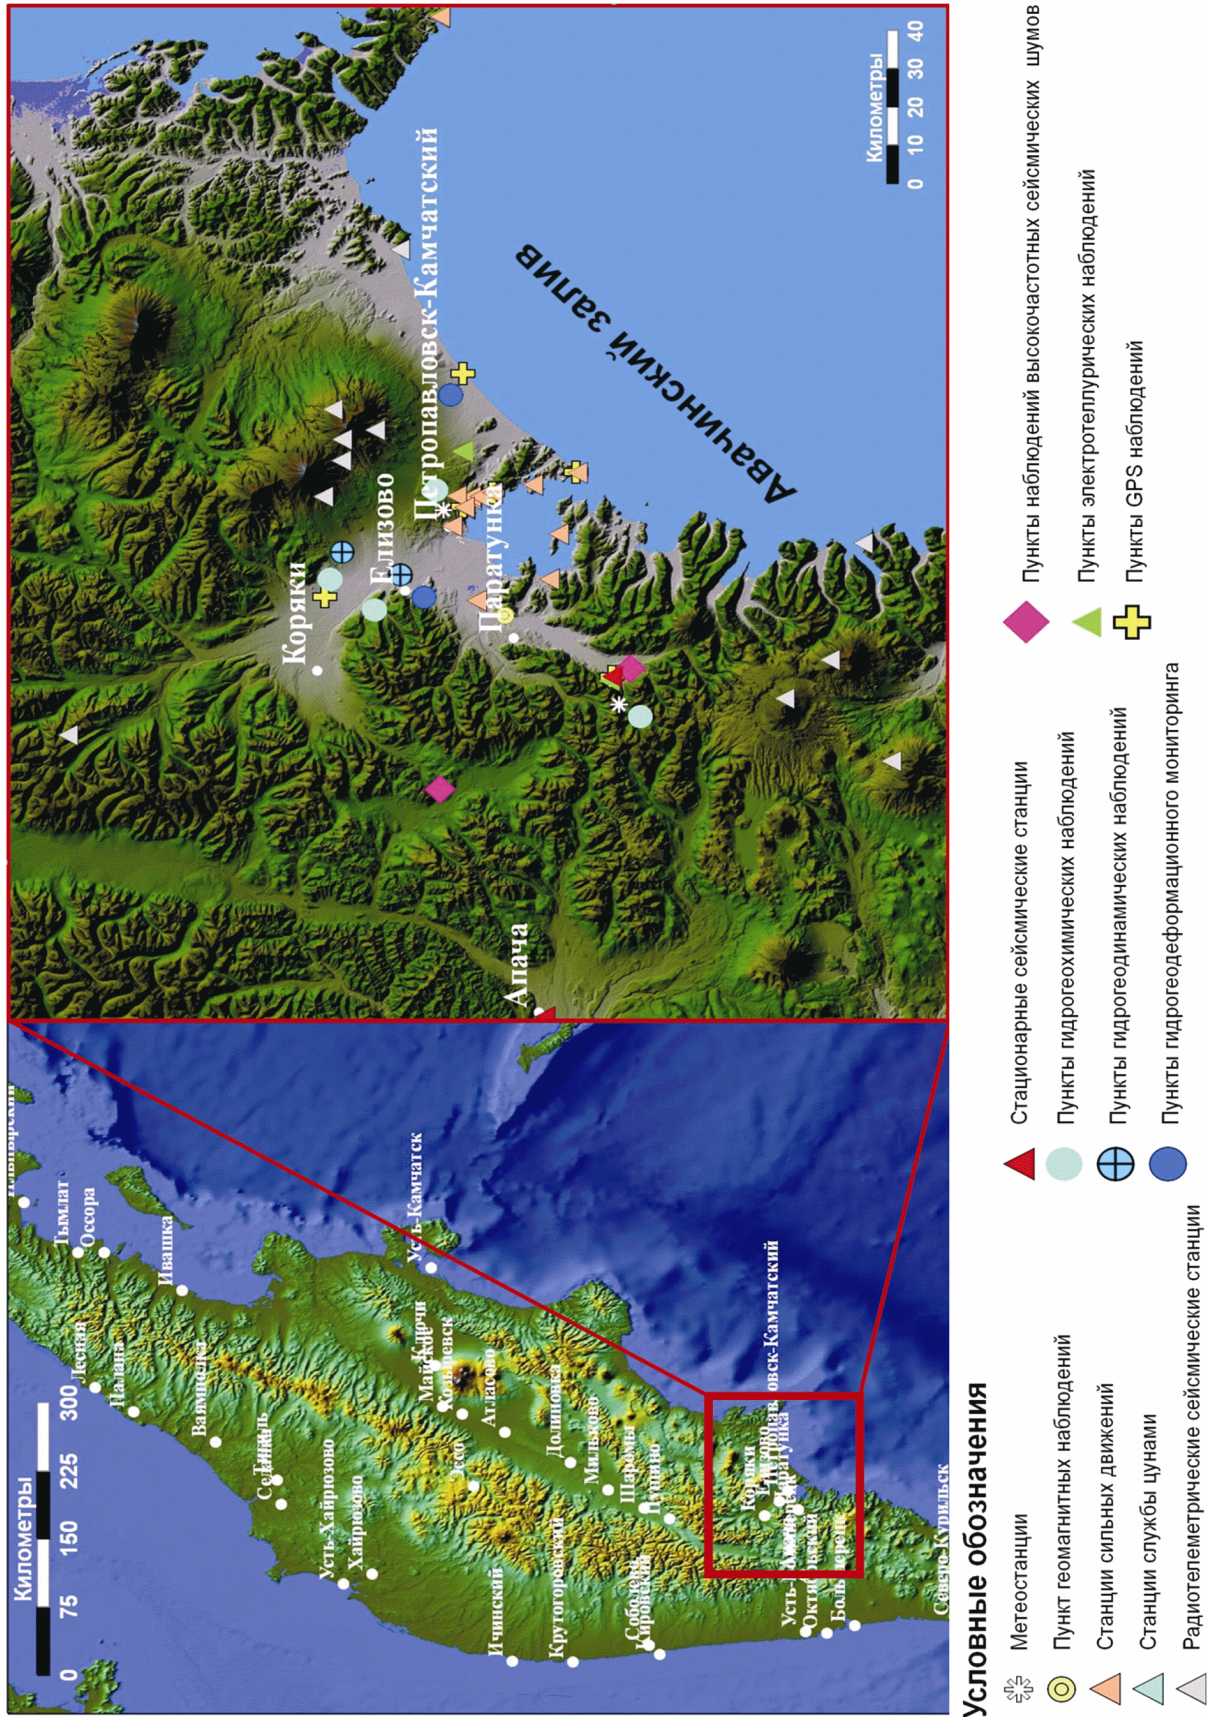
Километры
0 75 150 225 300

Паланская
Тымлат
Оссора
Ивашка
Лесная
Палана
Воямполка
Седанка
Усть-Хайрюзово
Хайрюзово
Ичинский
Крутогоровский
Соболево
Кировский
Усть-Камчатск
Ключи
Майское
Козыревск
Атласово
Эссо
Долиновка
Мильково
Шаромы
Пущино
Коряки
Елизово
Петропавловск-Камчатский
Паратунка
Октябрьский
Большерецк
Северо-Курильск

Коряки
Елизово
Петропавловск-Камчатский
Паратунка
Апача
Авачинский залив

Километры
0 10 20 30 40

Условные обозначения
Метеостанции
Пункт геомагнитных наблюдений
Станции сильных движений
Станции службы цунами
Радиотелеметрические сейсмические станции
Стационарные сейсмические станции
Пункты гидрогеохимических наблюдений
Пункты гидрогеодинамических наблюдений
Пункты гидрогеодеформационного мониторинга
Пункты наблюдений высокочастотных сейсмических шумов
Пункты электротеллурических наблюдений
Пункты GPS наблюдений